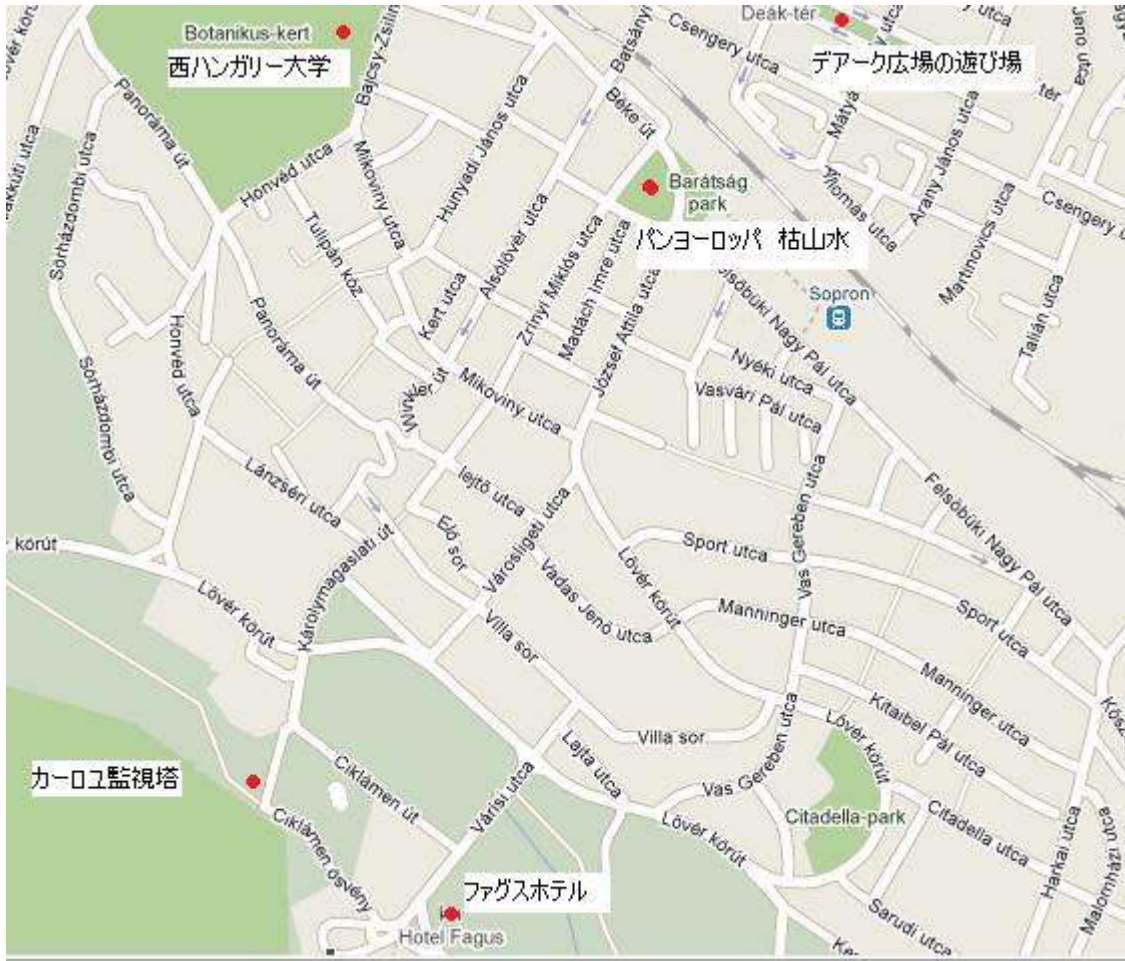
Botanikus-kert
西ハンガリー大学
Deák-tér
デアーク広場の遊び場
Csengery utca
Bajcsy-Zsilin
Panoráma út
Honvéd utca
Mikoviny utca
Hunyadi János utca
Batsányi
Béke út
Barátság park
パンヨーロッパ 枯山水
Mátyás
Állomás utca
Arany János utca
Csengery utca
Martinovics utca
Tallián utca
Sopron
Sorházdombi utca
Tulipán köz
Kert utca
Alsólövér utca
Zrínyi Miklós utca
Madách Imre utca
József Attila utca
Felsőbüki Nagy Pál utca
Nyéki utca
Vasvári Pál utca
Panoráma út
Honvéd utca
Sorházdombi utca
Winkler út
Mikoviny utca
Lánzséri utca
Iejtő utca
Városligeti utca
Vas Gereben utca
Felsőbüki Nagy Pál utca
körút
Károlymagaslati út
Erdő sor
Vadas Jenő utca
Lővér körút
Sport utca
Sport utca
Lővér körút
Villa sor
Manninger utca
Manninger utca
Villa sor
Kitaibel Pál utca
Lővér körút
Cziklamen út
Lajta utca
Vas Gereben utca
Citadella-park
Citadella utca
Harkai utca
Malomházi utca
カーロユ監視塔
Ciklámen ösvény
Vársi utca
Lővér körút
ファグスホテル
Hotel Fagus
Sarudi utca